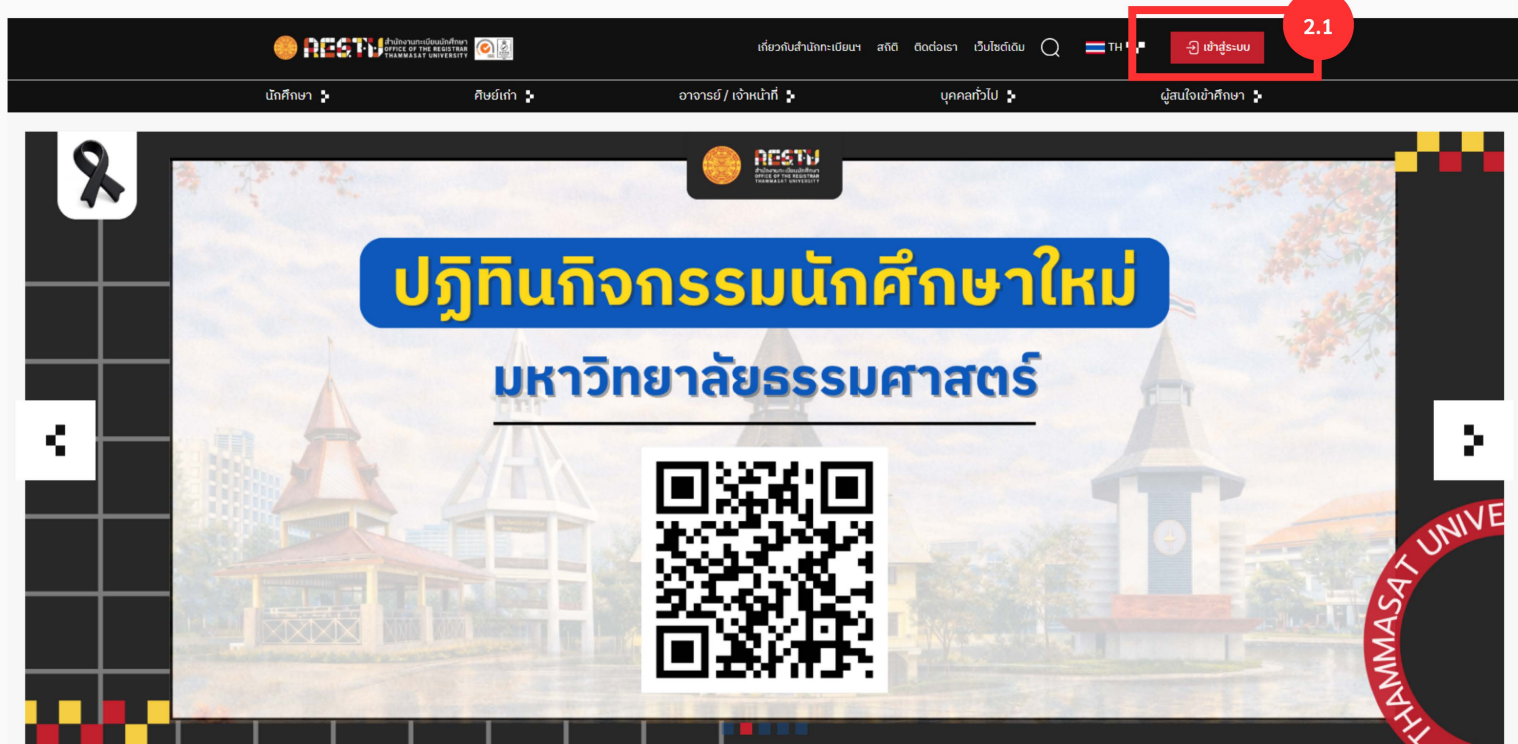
REG·TU สำนักงานทะเบียนนักศึกษา OFFICE OF THE REGISTRAR THAMMASAT UNIVERSITY

เกี่ยวกับสำนักทะเบียนฯ สถิติ ติดต่อเรา เว็บไซต์เดิม TH เข้าสู่ระบบ

2.1

นักศึกษา ศิษย์เก่า อาจารย์ / เจ้าหน้าที่ บุคคลทั่วไป ผู้สนใจเข้าศึกษา

REG·TU สำนักงานทะเบียนนักศึกษา OFFICE OF THE REGISTRAR THAMMASAT UNIVERSITY

ปฏิทินกิจกรรมนักศึกษาใหม่

มหาวิทยาลัยธรรมศาสตร์

THAMMASAT UNIVE